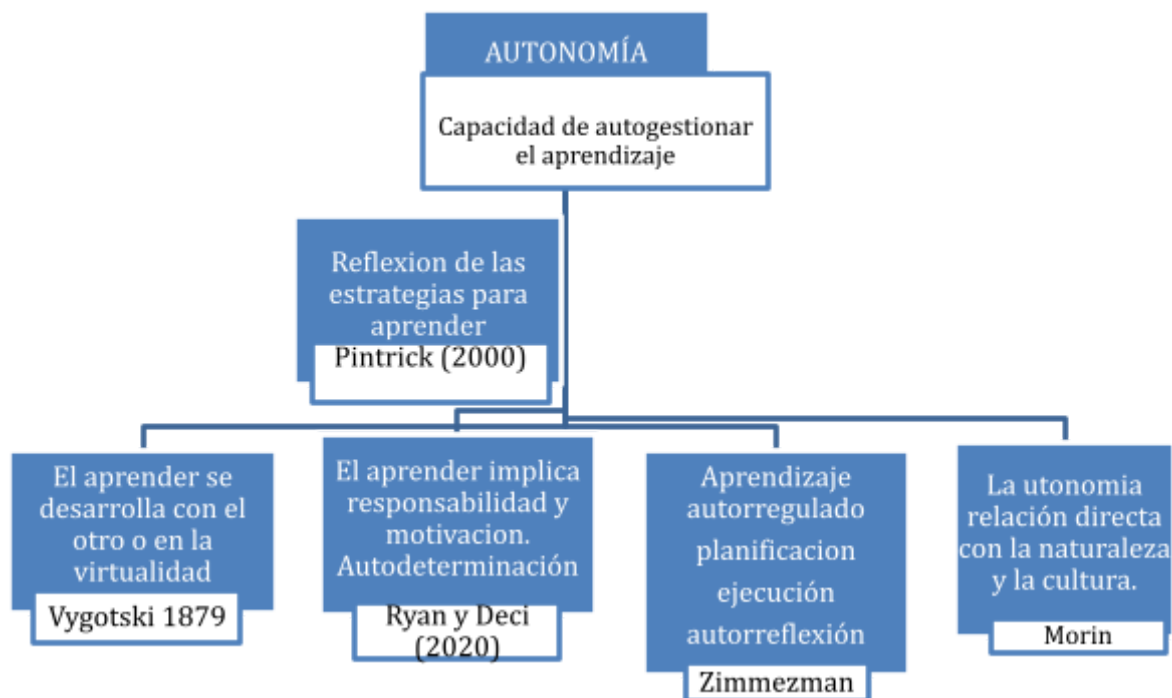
AUTONOMÍA

Capacidad de autogestionar el aprendizaje

Reflexion de las estrategias para aprender

Pintrick (2000)

El aprender se desarrolla con el otro o en la virtualidad

Vygotski 1879

El aprender implica responsabilidad y motivacion. Autodeterminación

Ryan y Deci (2020)

Aprendizaje autorregulado planificacion ejecución autorreflexión

Zimmezman

La utonomia relación directa con la naturaleza y la cultura.

Morin